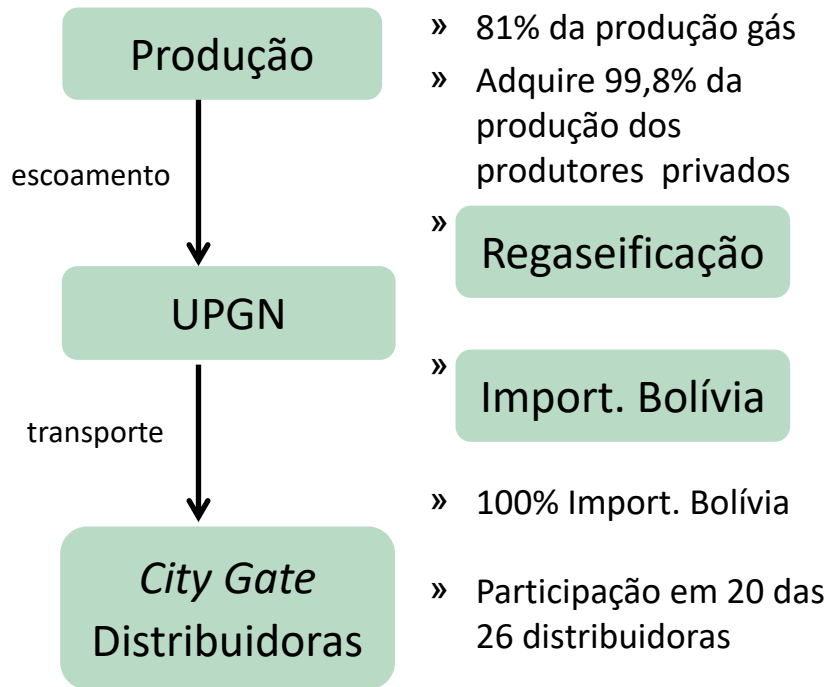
Produção

escoamento

UPGN

transporte

City Gate
Distribuidoras

» 81% da produção gás

» Adquire 99,8% da produção dos produtores privados

» Regaseificação

» Import. Bolívia

» 100% Import. Bolívia

» Participação em 20 das 26 distribuidoras